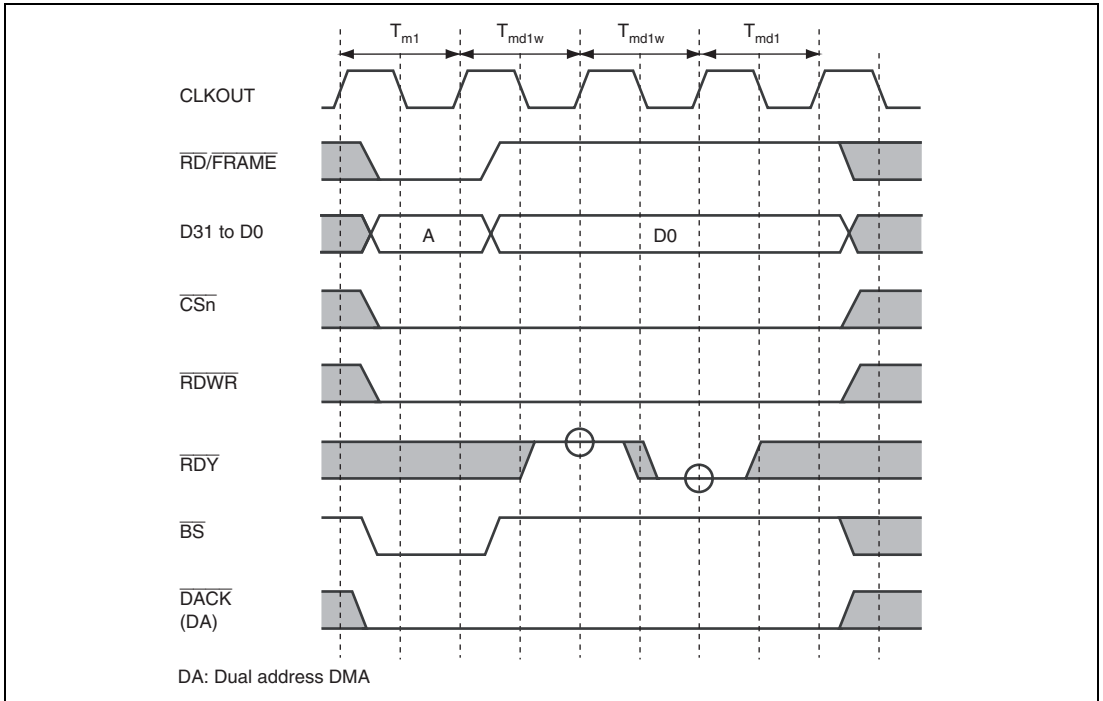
$T_{m1}$ $T_{md1w}$ $T_{md1w}$ $T_{md1}$

CLKOUT

$\overline{RD}/\overline{FRAME}$

D31 to D0

A

D0

$\overline{CSn}$

$\overline{RDWR}$

$\overline{RDY}$

$\overline{BS}$

$\overline{DACK}$
(DA)

DA: Dual address DMA